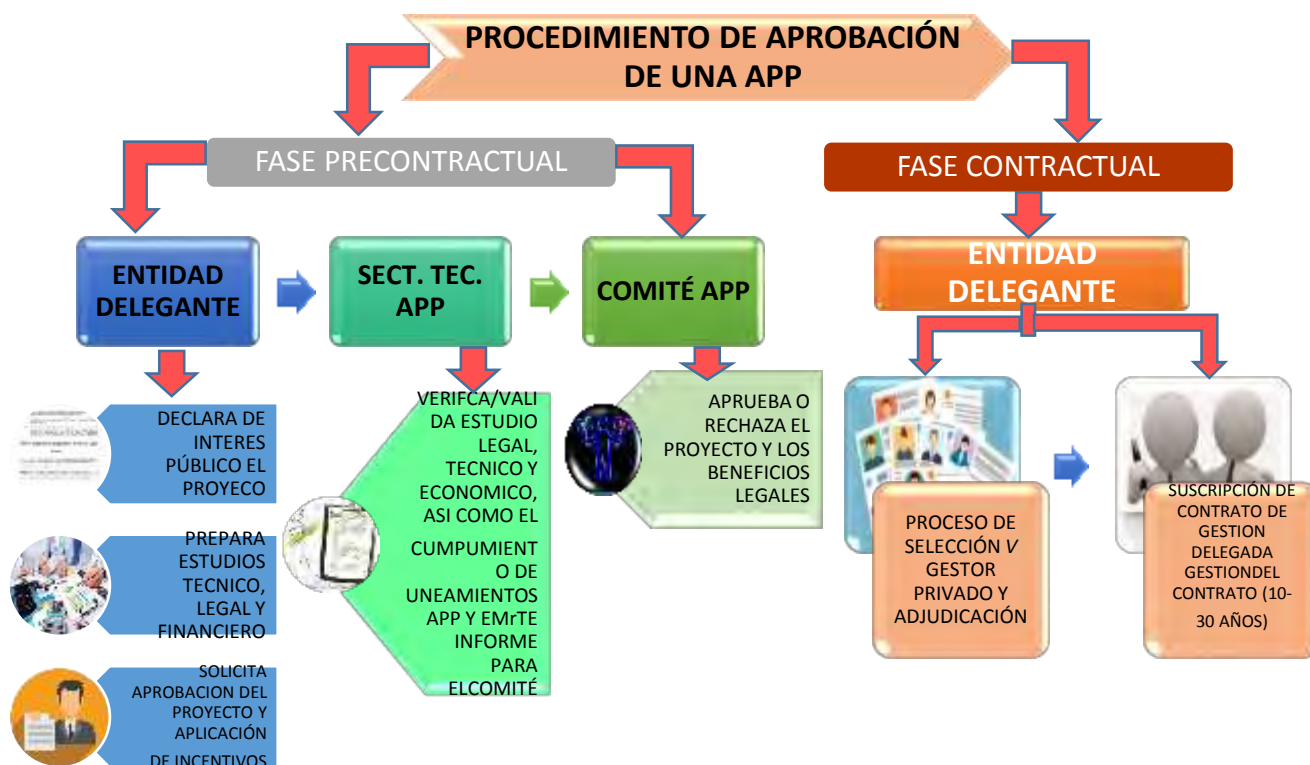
PROCEDIMIENTO DE APROBACIÓN DE UNA APP

FASE PRECONTRACTUAL

FASE CONTRACTUAL

ENTIDAD DELEGANTE

SECT. TEC. APP

COMITÉ APP

ENTIDAD DELEGANTE

DECLARA DE INTERES PÚBLICO EL PROYECO

PREPARA ESTUDIOS TECNICO, LEGAL Y FINANCIERO

SOLICITA APROBACION DEL PROYECTO Y APLICACIÓN DE INCENTIVOS

VERIFCA/VALIDA ESTUDIO LEGAL, TECNICO Y ECONOMICO, ASI COMO EL CUMPUMIENTO DE UNEAMIENTOS APP Y EMrTE INFORME PARA ELCOMITÉ

APRUEBA O RECHAZA EL PROYECTO Y LOS BENEFICIOS LEGALES

PROCESO DE SELECCIÓN V GESTOR PRIVADO Y ADJUDICACIÓN

SUSCRIPCIÓN DE CONTRATO DE GESTION DELEGADA GESTIONDEL CONTRATO (10-30 AÑOS)